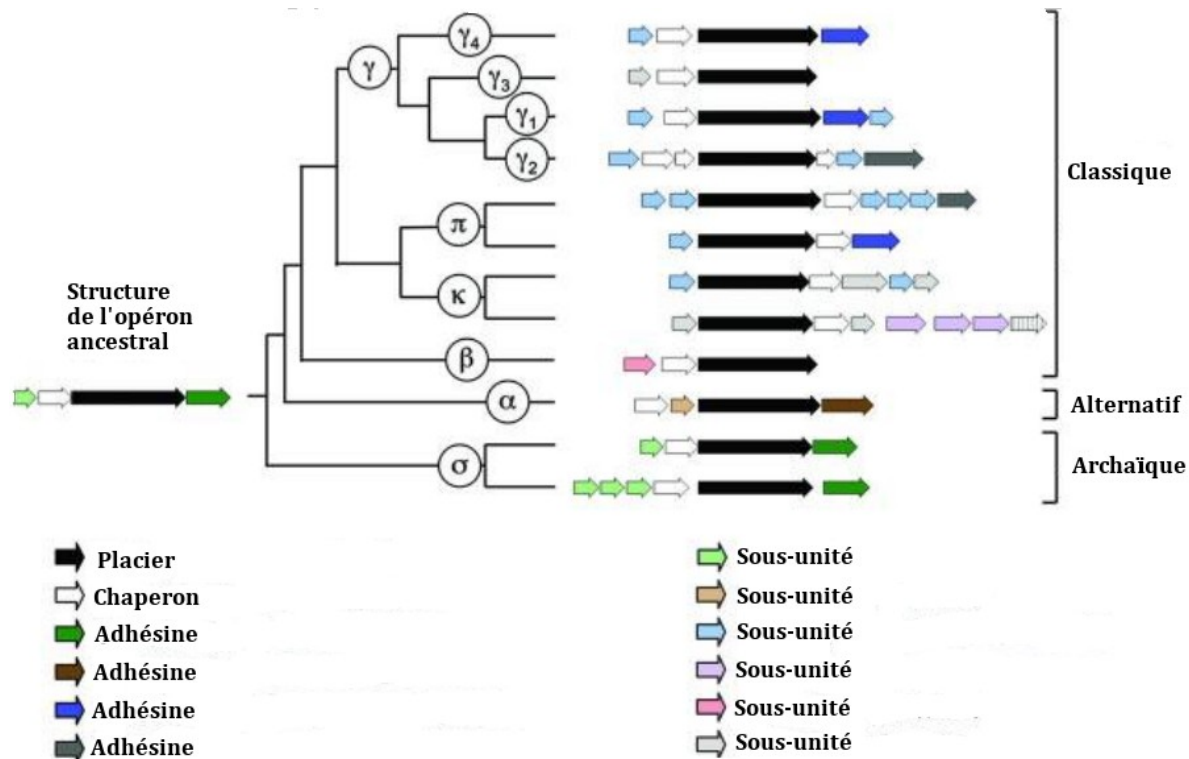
$\gamma_4$
$\gamma$
$\gamma_3$
$\gamma_1$
$\gamma_2$
$\pi$
$\kappa$
$\beta$
$\alpha$
$\sigma$

Structure de l'opéron ancestral

Classique
Alternatif
Archaïque

Placier
Chaperon
Adhésine
Adhésine
Adhésine
Adhésine

Sous-unité
Sous-unité
Sous-unité
Sous-unité
Sous-unité
Sous-unité